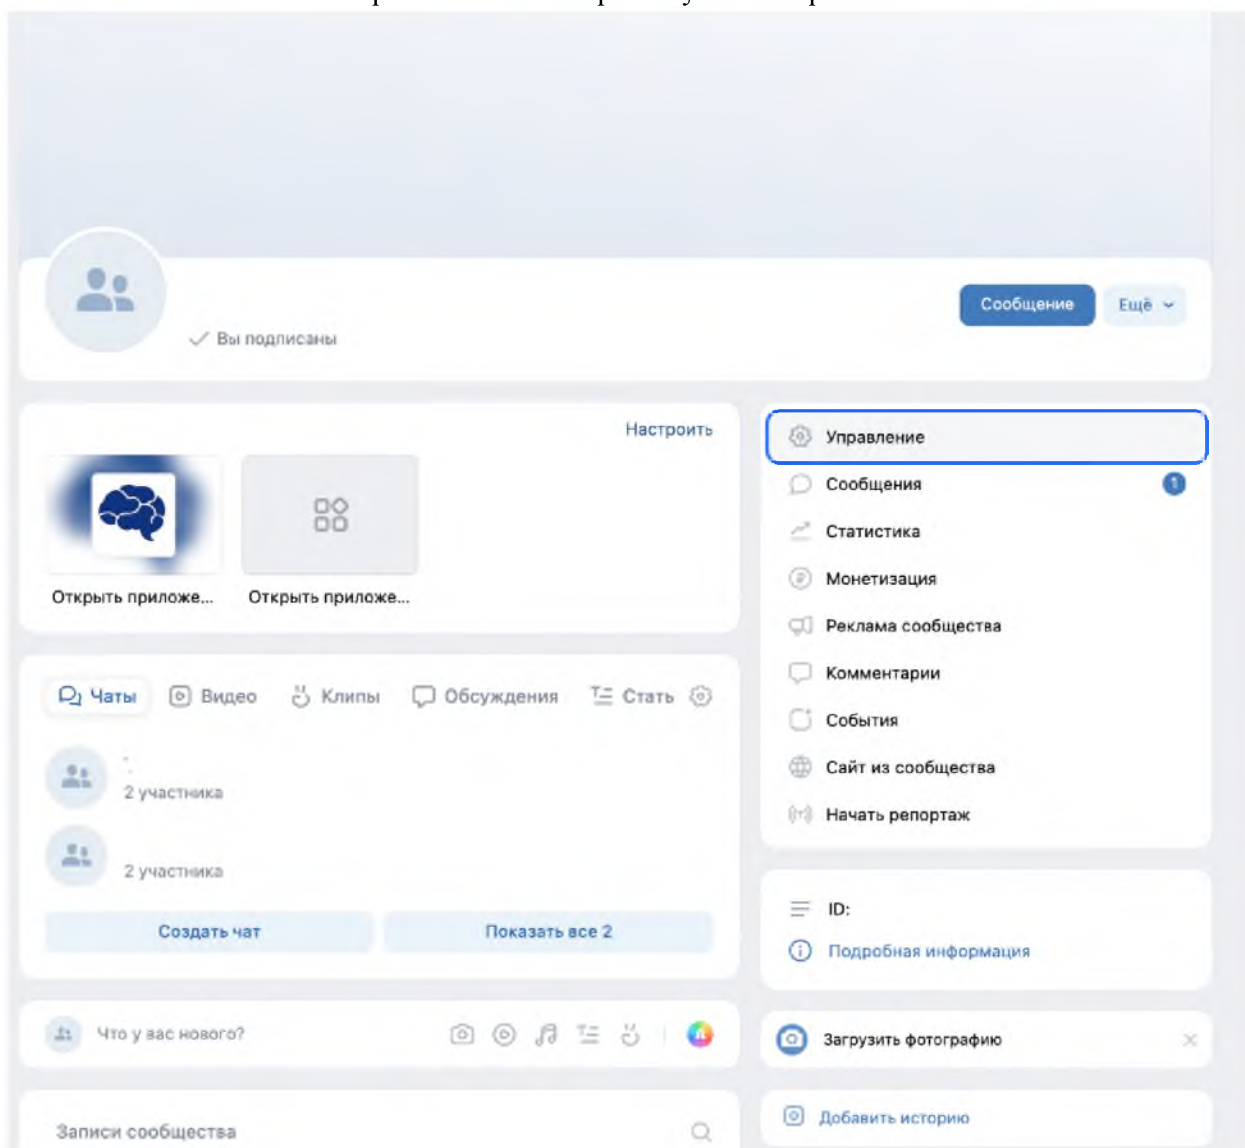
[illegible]

Вы подписаны

Сообщение

Ещё

Настроить

Открыть приложе...

Открыть приложе...

Чаты Видео Клипы Обсуждения Стать

2 участника

2 участника

Создать чат

Показать все 2

Что у вас нового?

Записи сообщества

Управление

Сообщения

1

Статистика

Монетизация

Реклама сообщества

Комментарии

События

Сайт из сообщества

Начать репортаж

ID:

Подробная информация

Загрузить фотографию

Добавить историю